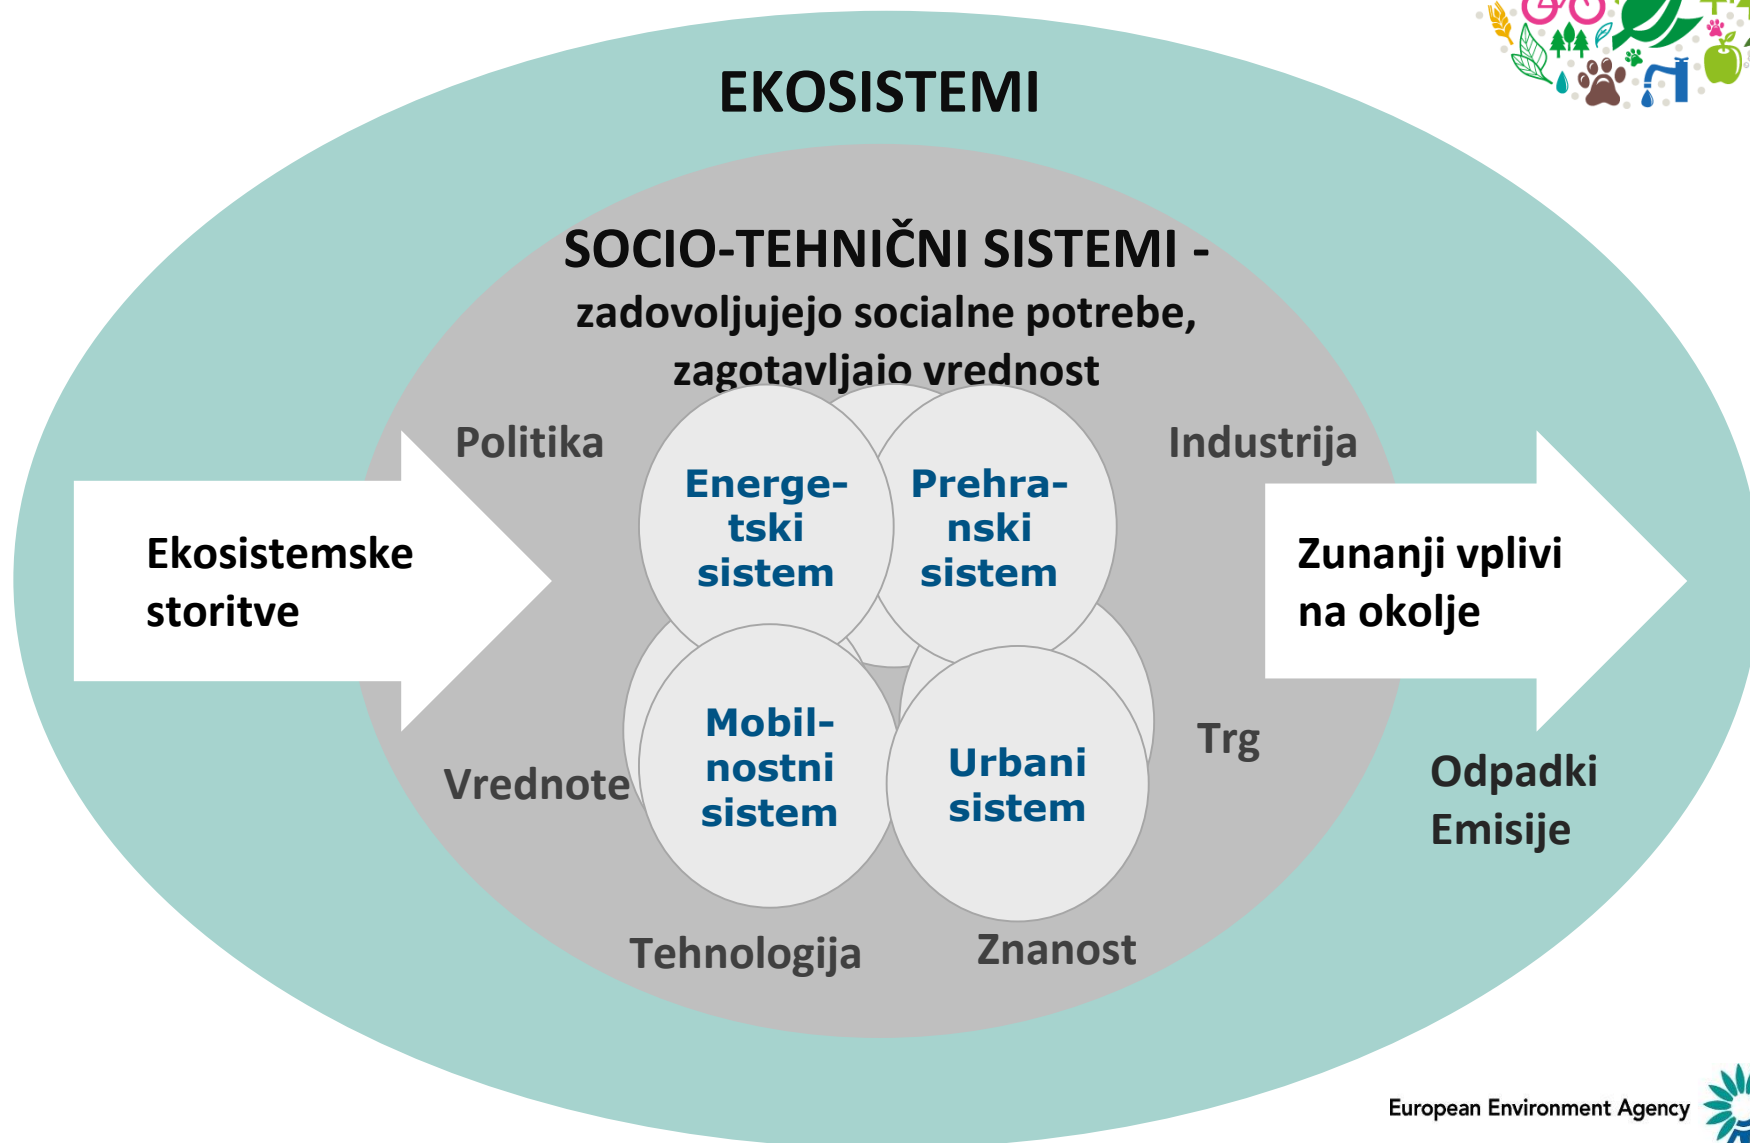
EKOSISTEMI

SOCIO-TEHNIČNI SISTEMI - zadovoljujejo socialne potrebe, zagotavljajo vrednost

Politika

Industrija

Ekosistemske storitve

Energetski sistem

Prehranski sistem

Zunanji vplivi na okolje

Mobilnostni sistem

Urbani sistem

Vrednote

Trg

Odpadki Emisije

Tehnologija

Znanost

European Environment Agency